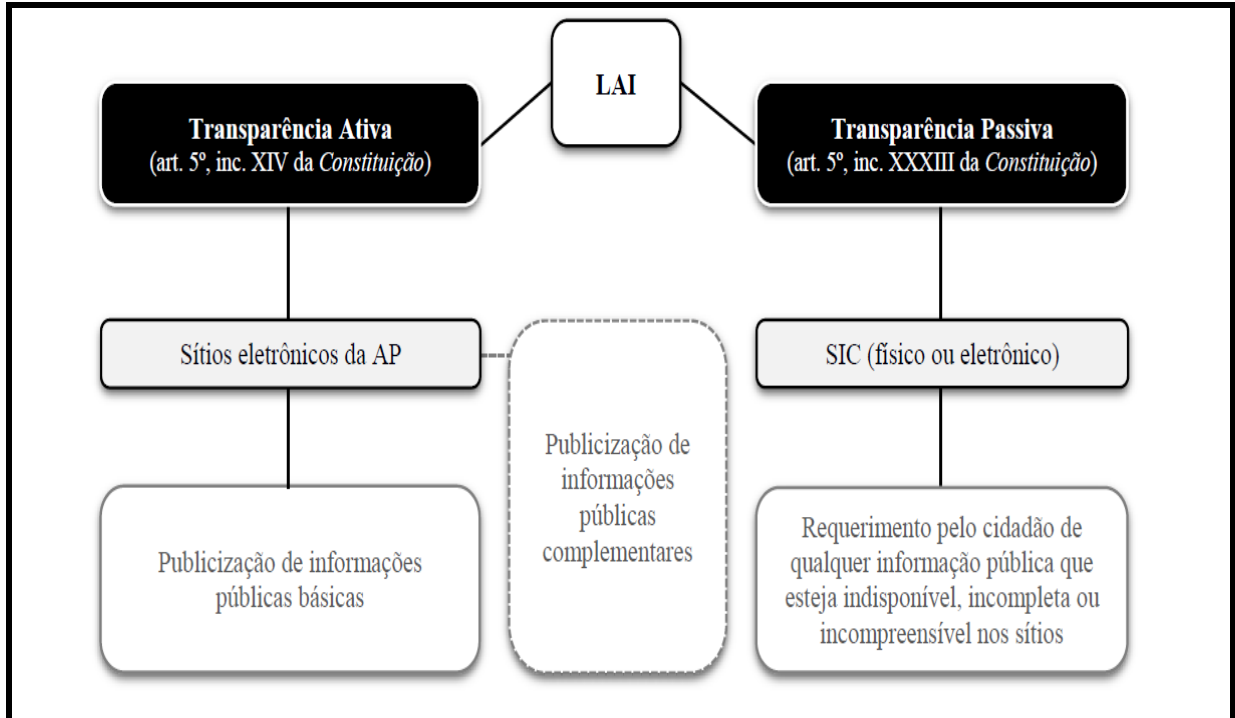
LAI

Transparência Ativa
(art. 5º, inc. XIV da *Constituição*)

Transparência Passiva
(art. 5º, inc. XXXIII da *Constituição*)

Sítios eletrônicos da AP

Publicização de informações públicas complementares

SIC (físico ou eletrônico)

Publicização de informações públicas básicas

Requerimento pelo cidadão de qualquer informação pública que esteja indisponível, incompleta ou incompreensível nos sítios